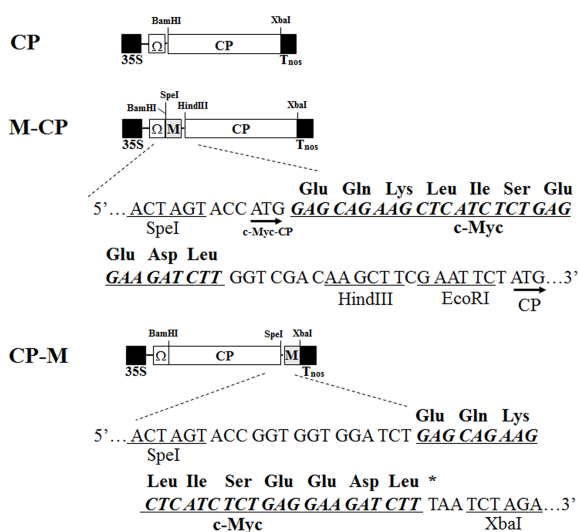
CP

BamHI XbaI

35S Ω CP $T_{nos}$

M-CP

SpeI
BamHI HindIII XbaI

35S Ω M CP $T_{nos}$

Glu Gln Lys Leu Ile Ser Glu
5'… ACT AGT ACC ATG GAG CAG AAG CTC ATC TCT GAG
SpeI c-Myc-CP c-Myc

Glu Asp Leu
GAA GAT CTT GGT CGA CAA GCT TCG AAT TCT ATG…3'
HindIII EcoRI CP

CP-M

BamHI SpeI XbaI

35S Ω CP M $T_{nos}$

Glu Gln Lys
5'… ACT AGT ACC GGT GGT GGA TCT GAG CAG AAG
SpeI

Leu Ile Ser Glu Glu Asp Leu *
CTC ATC TCT GAG GAA GAT CTT TAA TCT AGA…3'
c-Myc XbaI